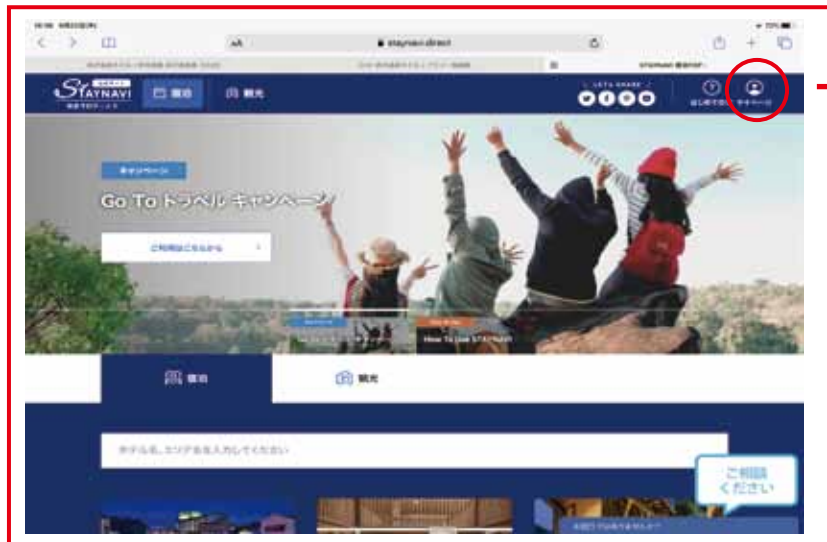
AA staynavi.direct

STAYNAVI

宿泊

観光

LET'S SHARE

はじめての方

マイページ

キャンペーン

Go To トラベル キャンペーン

ご利用はこちらから

How To Use STAYNAVI

宿泊

観光

ホテル名、エリア名を入力してください

ご相談ください